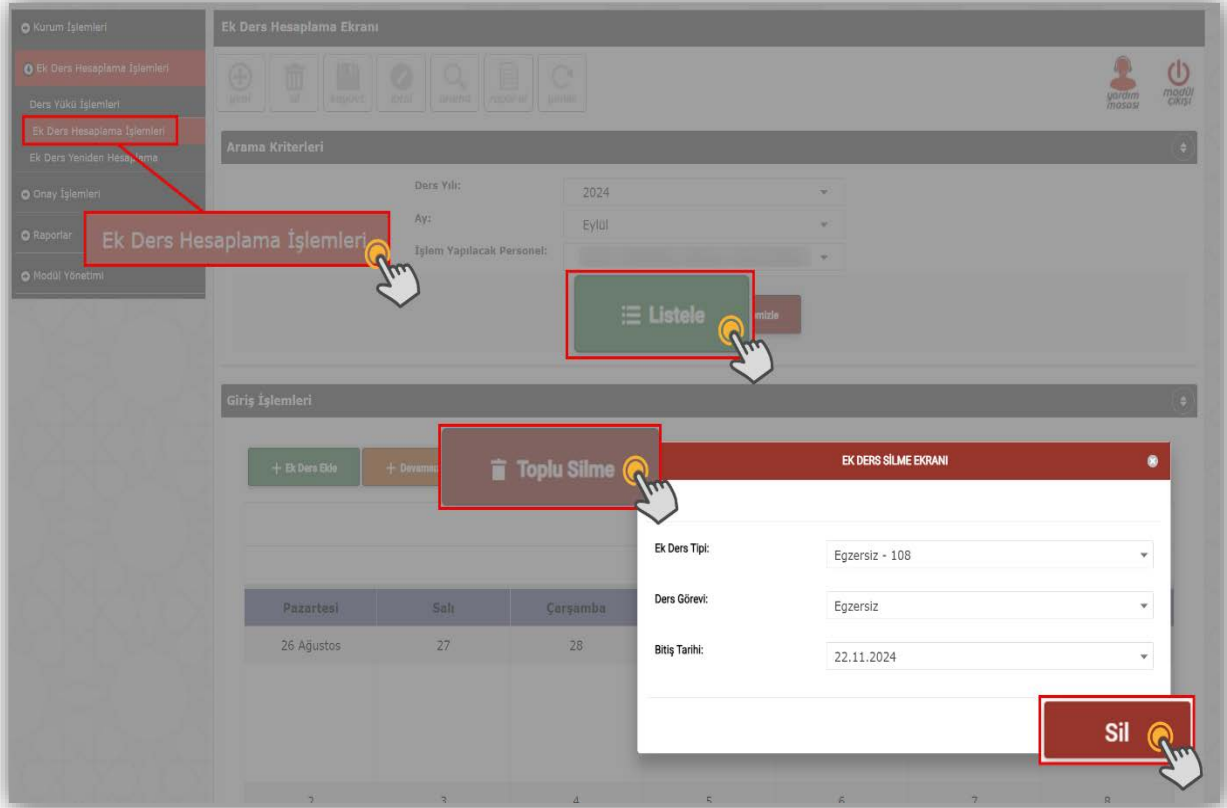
Kurum İşlemleri

Ek Ders Hesaplama İşlemleri

Ders Yükü İşlemleri

Ek Ders Hesaplama İşlemleri

Ek Ders Yeniden Hesaplama

Onay İşlemleri

Raporlar

Modül Yönetimi

Ek Ders Hesaplama Ekranı

yeni sil raporl ceza arama raporlar yenile

yardım masası

modül çıkışı

Arama Kriterleri

Ders Yılı: 2024

Ay: Eylül

İşlem Yapılacak Personel:

Ek Ders Hesaplama İşlemleri

Listele

mizle

Giriş İşlemleri

+ Ek Ders Ekle

+ Devamsı

Toplu Silme

EK DERS SİLME EKRANI

Ek Ders Tipi: Egzersiz - 108

Ders Görevi: Egzersiz

Bitiş Tarihi: 22.11.2024

Sil

| Pazartesi | Salı | Çarşamba |
|---|---|---|
| 26 Ağustos | 27 | 28 |

2 3 4 5 6 7 8